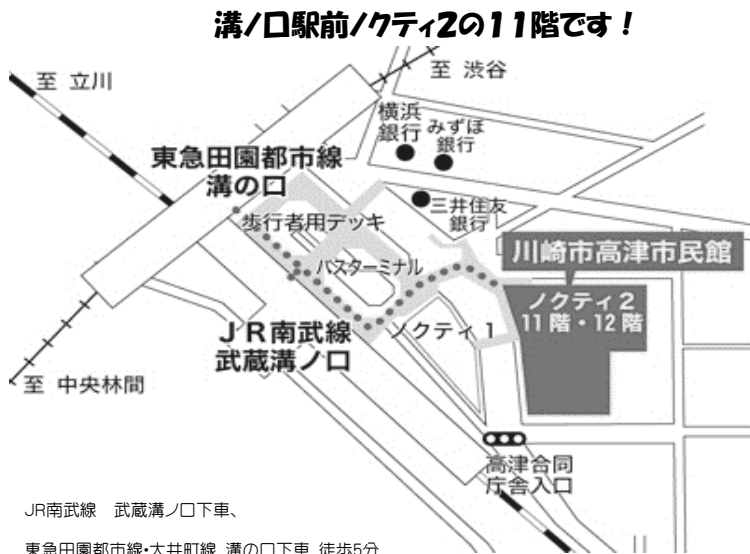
溝ノ口駅前ノクティ2の11階です！

至 立川

至 渋谷

横浜銀行

みずほ銀行

東急田園都市線
溝の口

三井住友銀行

歩行者用デッキ

川崎市高津市民館

バスターミナル

ノクティ２
11階・12階

ＪＲ南武線
武蔵溝ノ口

ノクティ１

至 中央林間

高津合同庁舎入口

JR南武線　武蔵溝ノ口下車、

東急田園都市線・大井町線 溝の口下車 徒歩5分